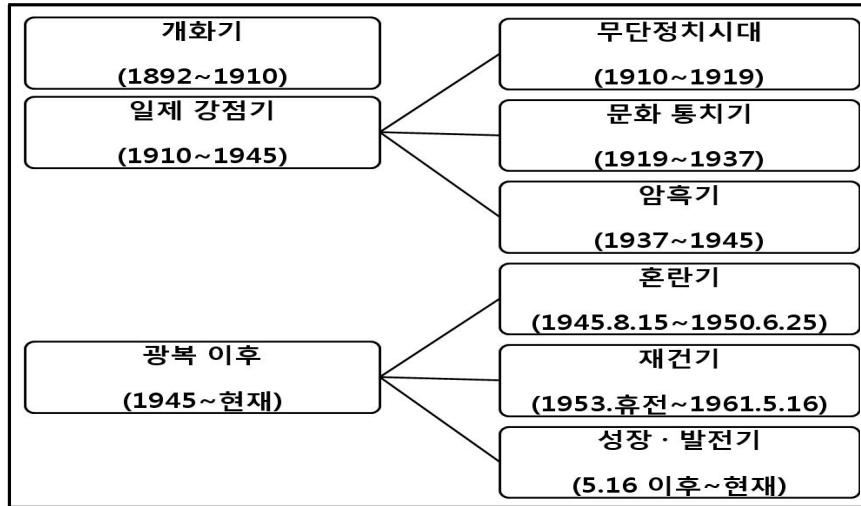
개화기
(1892~1910)

일제 강점기
(1910~1945)

무단정치시대
(1910~1919)

문화 통치기
(1919~1937)

암흑기
(1937~1945)

광복 이후
(1945~현재)

혼란기
(1945.8.15~1950.6.25)

재건기
(1953.휴전~1961.5.16)

성장 · 발전기
(5.16 이후~현재)